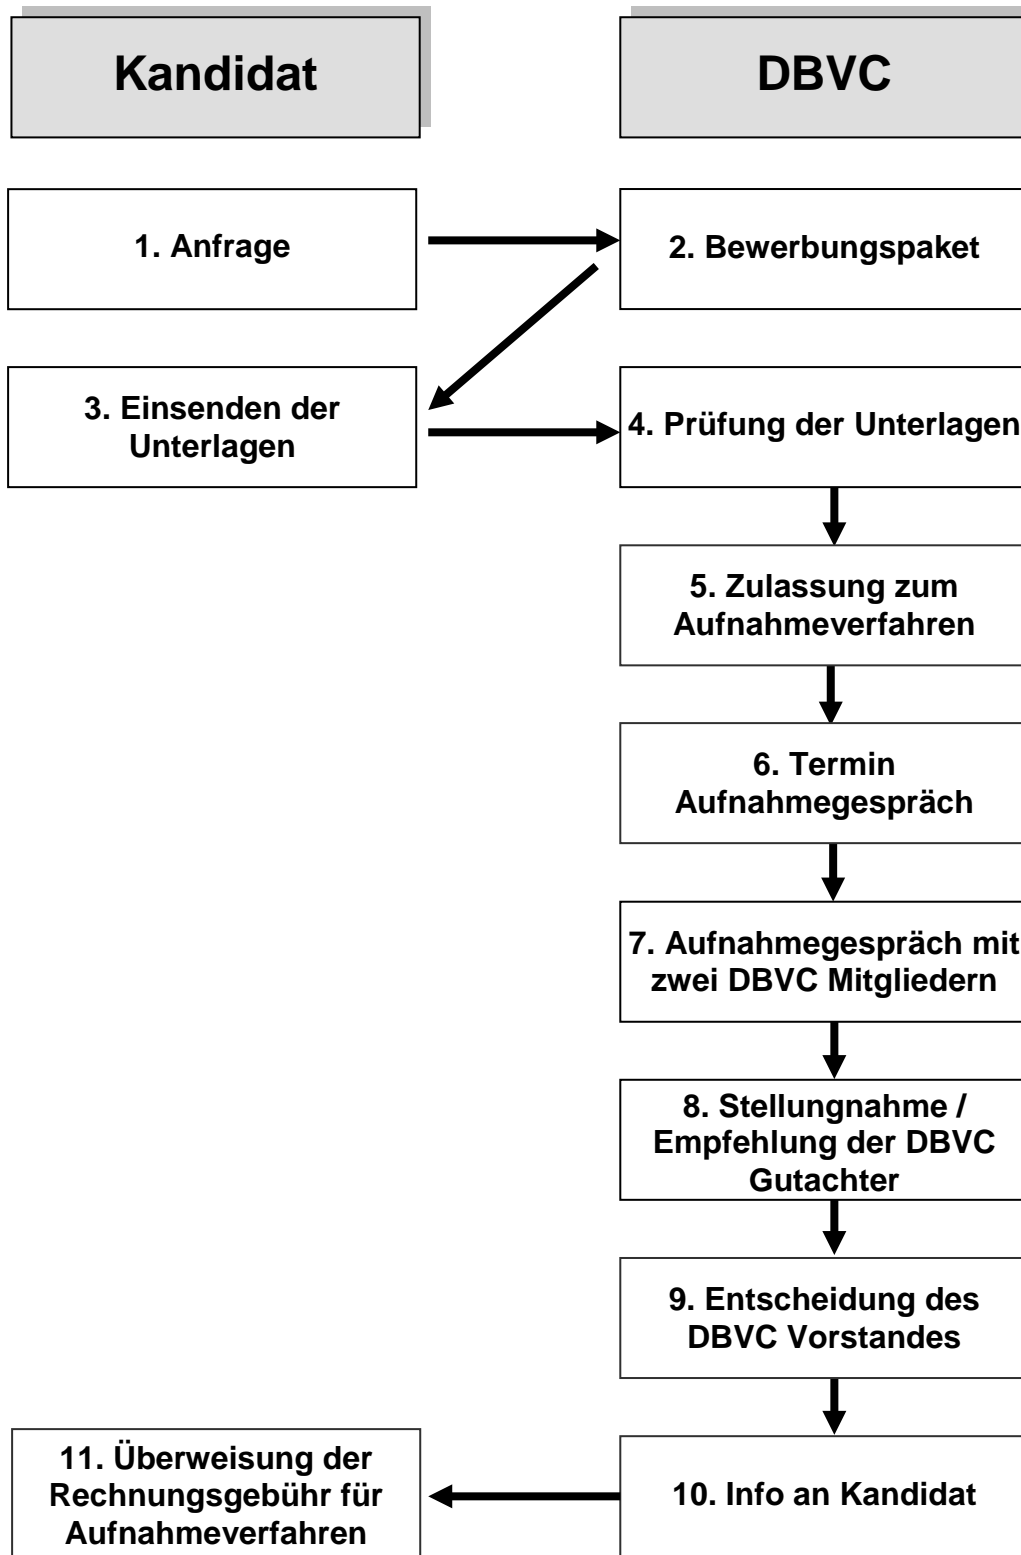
Kandidat

DBVC

1. Anfrage

2. Bewerbungspaket

3. Einsenden der Unterlagen

4. Prüfung der Unterlagen

5. Zulassung zum Aufnahmeverfahren

6. Termin Aufnahmegespräch

7. Aufnahmegespräch mit zwei DBVC Mitgliedern

8. Stellungnahme / Empfehlung der DBVC Gutachter

9. Entscheidung des DBVC Vorstandes

10. Info an Kandidat

11. Überweisung der Rechnungsgebühr für Aufnahmeverfahren